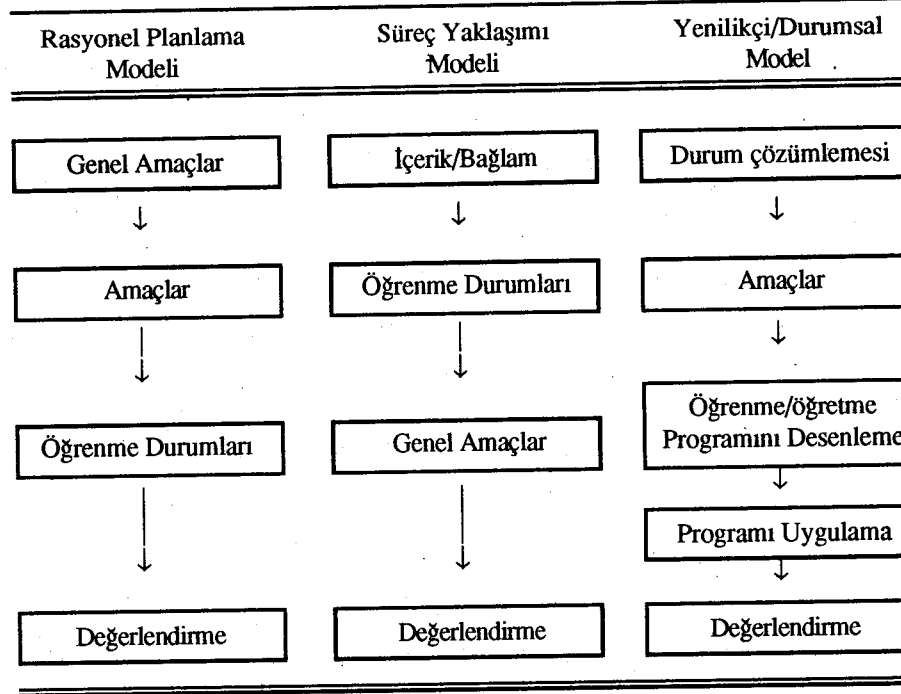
| Rasyonel Planlama Modeli | Süreç Yaklaşımı Modeli | Yenilikçi/Durumsal Model |
|---|---|---|
| Genel Amaçlar | İçerik/Bağlam | Durum çözümlemesi |
| ↓ | ↓ | ↓ |
| Amaçlar | Öğrenme Durumları | Amaçlar |
| ↓ | ↓ | ↓ |
| Öğrenme Durumları | Genel Amaçlar | Öğrenme/öğretme Programını Desenleme |
| | | ↓ |
| | | Programı Uygulama |
| ↓ | ↓ | ↓ |
| Değerlendirme | Değerlendirme | Değerlendirme |